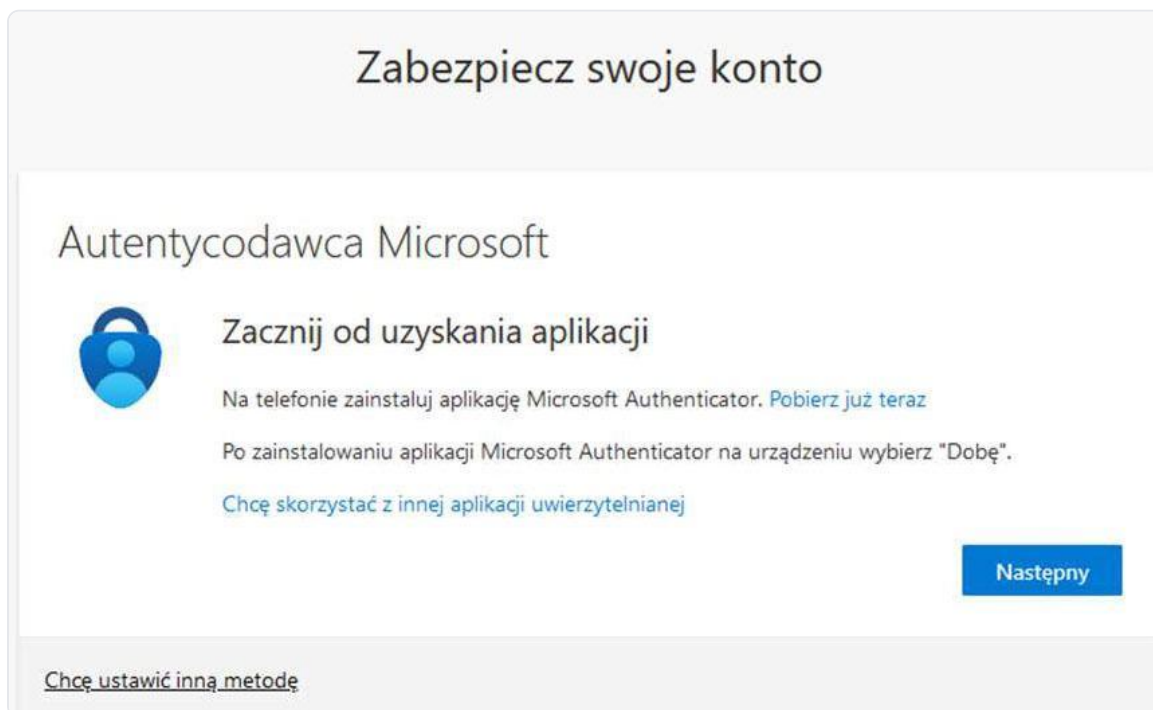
Zabezpiecz swoje konto

Autentycodawca Microsoft

Zacznij od uzyskania aplikacji

Na telefonie zainstaluj aplikację Microsoft Authenticator. Pobierz już teraz

Po zainstalowaniu aplikacji Microsoft Authenticator na urządzeniu wybierz "Dobę".

Chcę skorzystać z innej aplikacji uwierzytelnianej

Następny

Chcę ustawić inną metodę